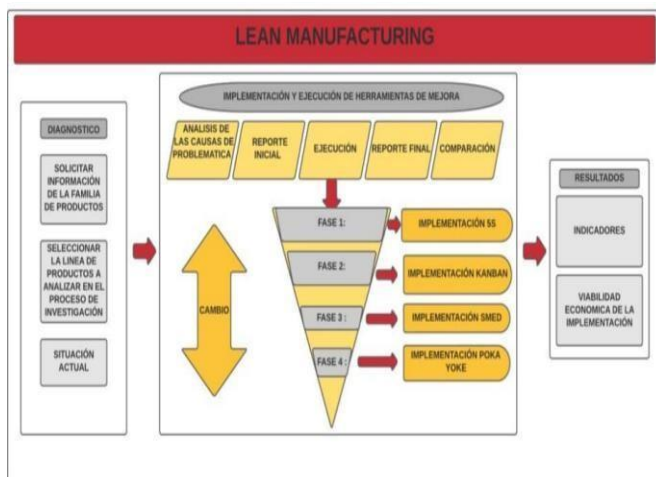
LEAN MANUFACTURING

DIAGNOSTICO

SOLICITAR INFORMACIÓN DE LA FAMILIA DE PRODUCTOS

SELECCIONAR LA LINEA DE PRODUCTOS A ANALIZAR EN EL PROCESO DE INVESTIGACIÓN

SITUACIÓN ACTUAL

IMPLEMENTACIÓN Y EJECUCIÓN DE HERRAMIENTAS DE MEJORA

ANALISIS DE LAS CAUSAS DE PROBLEMATICA

REPORTE INICIAL

EJECUCIÓN

REPORTE FINAL

COMPARACIÓN

CAMBIO

FASE 1:

IMPLEMENTACIÓN 5S

FASE 2:

IMPLEMENTACIÓN KANBAN

FASE 3 :

IMPLEMENTACIÓN SMED

FASE 4 :

IMPLEMENTACIÓN POKA YOKE

RESULTADOS

INDICADORES

VIABILIDAD ECONOMICA DE LA IMPLEMENTACIÓN